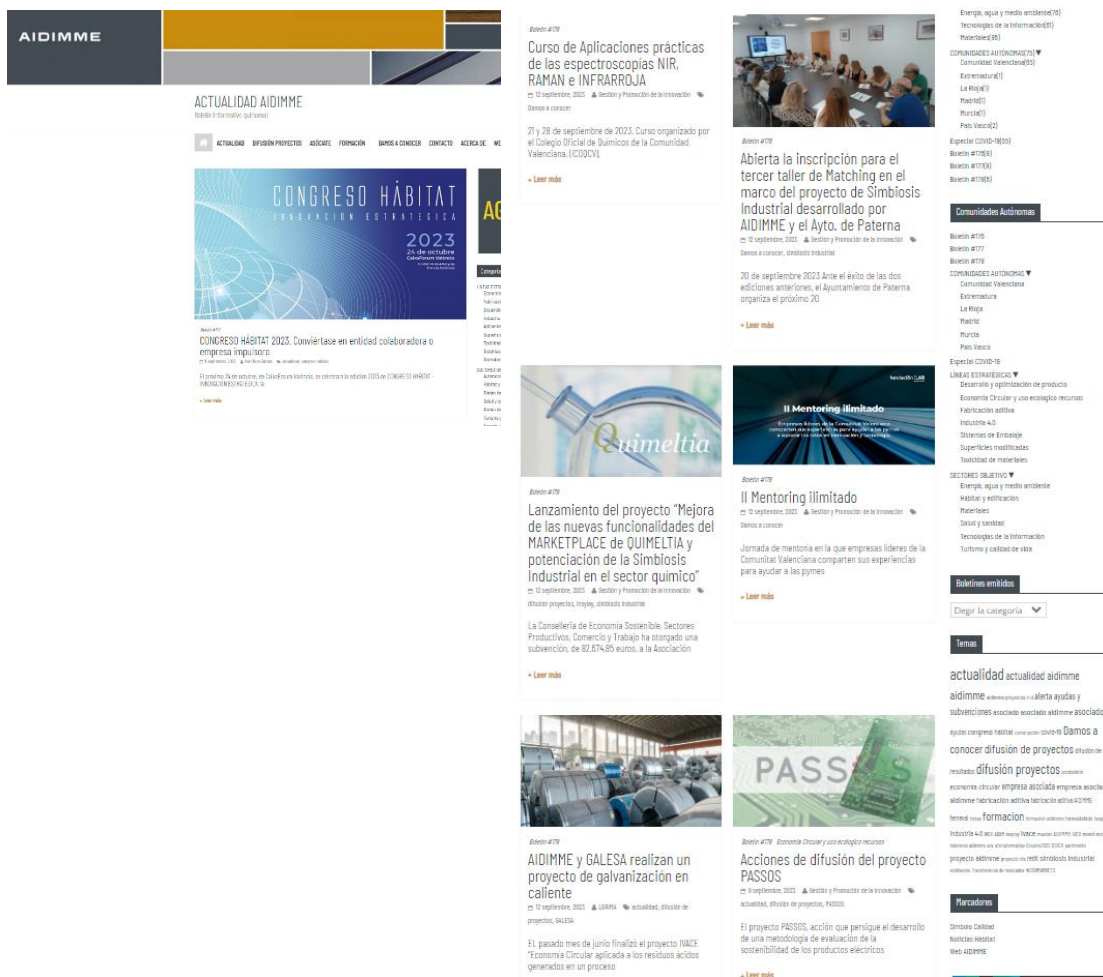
AIDIMME

ACTUALIDAD AIDIMME
Boletín informativo quincenal

ACTUALIDAD DIFUSIÓN PROYECTOS ASÓCIATE FORMACIÓN DAMOS A CONOCER CONTACTO ACERCA DE

CONGRESO HÀBITAT
INNOVACIÓN ESTRATÉGICA
2023
24 de octubre
CaixaForum València

Boletín #177
CONGRESO HÁBITAT 2023. Conviértase en entidad colaboradora o empresa impulsora

El próximo 24 de octubre, en CaixaForum València, se celebrará la edición 2023 de CONGRESO HÁBITAT - INNOVACIÓN ESTRATÉGICA. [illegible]

+ Leer más

Boletín #178
Curso de Aplicaciones prácticas de las espectroscopias NIR, RAMAN e INFRARROJA
12 septiembre, 2023 Gestión y Promoción de la Innovación
Damos a conocer

21 y 28 de septiembre de 2023. Curso organizado por el Colegio Oficial de Químicos de la Comunidad Valenciana. (ICOQCV).

+ Leer más

Boletín #178
Abierta la inscripción para el tercer taller de Matching en el marco del proyecto de Simbiosis Industrial desarrollado por AIDIMME y el Ayto. de Paterna
12 septiembre, 2023 Gestión y Promoción de la Innovación
Damos a conocer, simbiosis industrial

20 de septiembre 2023 Ante el éxito de las dos ediciones anteriores, el Ayuntamiento de Paterna organiza el próximo 20

+ Leer más

Quimeltia

Boletín #178
Lanzamiento del proyecto "Mejora de las nuevas funcionalidades del MARKETPLACE de QUIMELTIA y potenciación de la Simbiosis Industrial en el sector químico"
12 septiembre, 2023 Gestión y Promoción de la Innovación
difusión proyectos, Invytep, simbiosis industrial

La Consellería de Economía Sostenible, Sectores Productivos, Comercio y Trabajo ha otorgado una subvención, de 82.674,85 euros, a la Asociación

+ Leer más

II Mentoring ilimitado

Boletín #178
II Mentoring ilimitado
12 septiembre, 2023 Gestión y Promoción de la Innovación
Damos a conocer

Jornada de mentoría en la que empresas líderes de la Comunitat Valenciana comparten sus experiencias para ayudar a las pymes

+ Leer más

Boletín #178
AIDIMME y GALESA realizan un proyecto de galvanización en caliente
12 septiembre, 2023 LORINA actualidad, difusión de proyectos, GALESA

El pasado mes de junio finalizó el proyecto IVACE "Economía Circular aplicada a los residuos ácidos generados en un proceso

PASSOS

Boletín #178 Economía Circular y uso ecológico recursos
Acciones de difusión del proyecto PASSOS
8 septiembre, 2023 Gestión y Promoción de la Innovación
actualidad, difusión de proyectos, PASSOS

El proyecto PASSOS, acción que persigue el desarrollo de una metodología de evaluación de la sostenibilidad de los productos eléctricos

+ Leer más

Energía, agua y medio ambiente(76)
Tecnologías de la Información(61)
Materiales(86)
COMUNIDADES AUTÓNOMAS(75)
Comunidad Valenciana(55)
Extremadura(1)
La Rioja(1)
Madrid(1)
Murcia(1)
País Vasco(2)
Especial COVID-19(50)
Boletín #176(8)
Boletín #177(9)
Boletín #178(6)

Comunidades Autónomas
Boletín #176
Boletín #177
Boletín #178
COMUNIDADES AUTÓNOMAS
Comunidad Valenciana
Extremadura
La Rioja
Madrid
Murcia
País Vasco
Especial COVID-19
LÍNEAS ESTRATÉGICAS
Desarrollo y optimización de producto
Economía Circular y uso ecológico recursos
Fabricación aditiva
Industria 4.0
Sistemas de Embalaje
Superficies modificadas
Toxicidad de materiales
SECTORES OBJETIVO
Energía, agua y medio ambiente
Hábitat y edificación
Materiales
Salud y sanidad
Tecnologías de la Información
Turismo y calidad de vida

Boletines emitidos
Elegir la categoría

Temas
actualidad actualidad aidimme aidimme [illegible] alerta ayudas y subvenciones asociado asociado aidimme asociado ayudas congreso hábitat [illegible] covid-19 Damos a conocer difusión de proyectos difusión de resultados difusión proyectos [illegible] economía circular empresa asociada empresa asociada aidimme fabricación aditiva fabricación aditiva AIDIMME femeval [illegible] formacion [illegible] industria 4.0 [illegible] IVACE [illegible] proyecto aidimme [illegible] redit simbiosis industrial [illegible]

Marcadores
Simbolo Calidad
Noticias Hábitat
Web AIDIMME